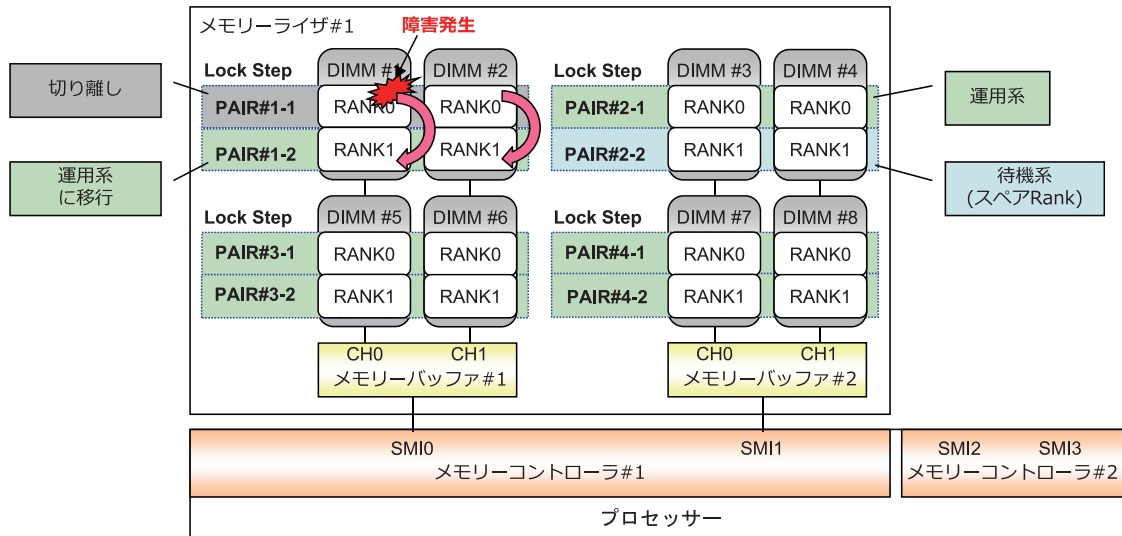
メモリーライザ#1

障害発生

切り離し

Lock Step

DIMM #1

DIMM #2

PAIR#1-1

RANK0

RANK0

PAIR#1-2

RANK1

RANK1

運用系
に移行

Lock Step

DIMM #3

DIMM #4

PAIR#2-1

RANK0

RANK0

運用系

PAIR#2-2

RANK1

RANK1

待機系
(スペアRank)

Lock Step

DIMM #5

DIMM #6

PAIR#3-1

RANK0

RANK0

PAIR#3-2

RANK1

RANK1

Lock Step

DIMM #7

DIMM #8

PAIR#4-1

RANK0

RANK0

PAIR#4-2

RANK1

RANK1

CH0 CH1
メモリーバッファ#1

CH0 CH1
メモリーバッファ#2

SMI0 SMI1
メモリーコントローラ#1

SMI2 SMI3
メモリーコントローラ#2

プロセッサー